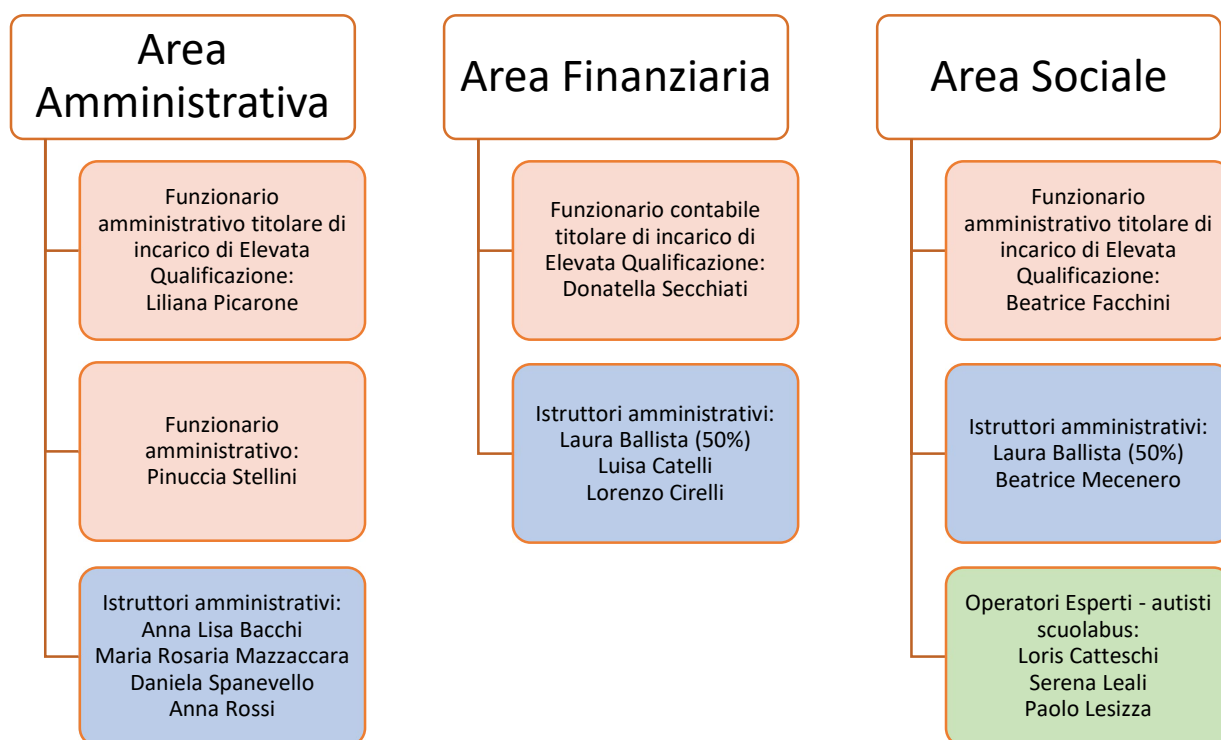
Area Amministrativa

Funzionario amministrativo titolare di incarico di Elevata Qualificazione:
Liliana Picarone

Funzionario amministrativo:
Pinuccia Stellini

Istruttori amministrativi:
Anna Lisa Bacchi
Maria Rosaria Mazzaccara
Daniela Spanevello
Anna Rossi

Area Finanziaria

Funzionario contabile titolare di incarico di Elevata Qualificazione:
Donatella Secchiati

Istruttori amministrativi:
Laura Ballista (50%)
Luisa Catelli
Lorenzo Cirelli

Area Sociale

Funzionario amministrativo titolare di incarico di Elevata Qualificazione:
Beatrice Facchini

Istruttori amministrativi:
Laura Ballista (50%)
Beatrice Mecenero

Operatori Esperti - autisti scuolabus:
Loris Catteschi
Serena Leali
Paolo Lesizza